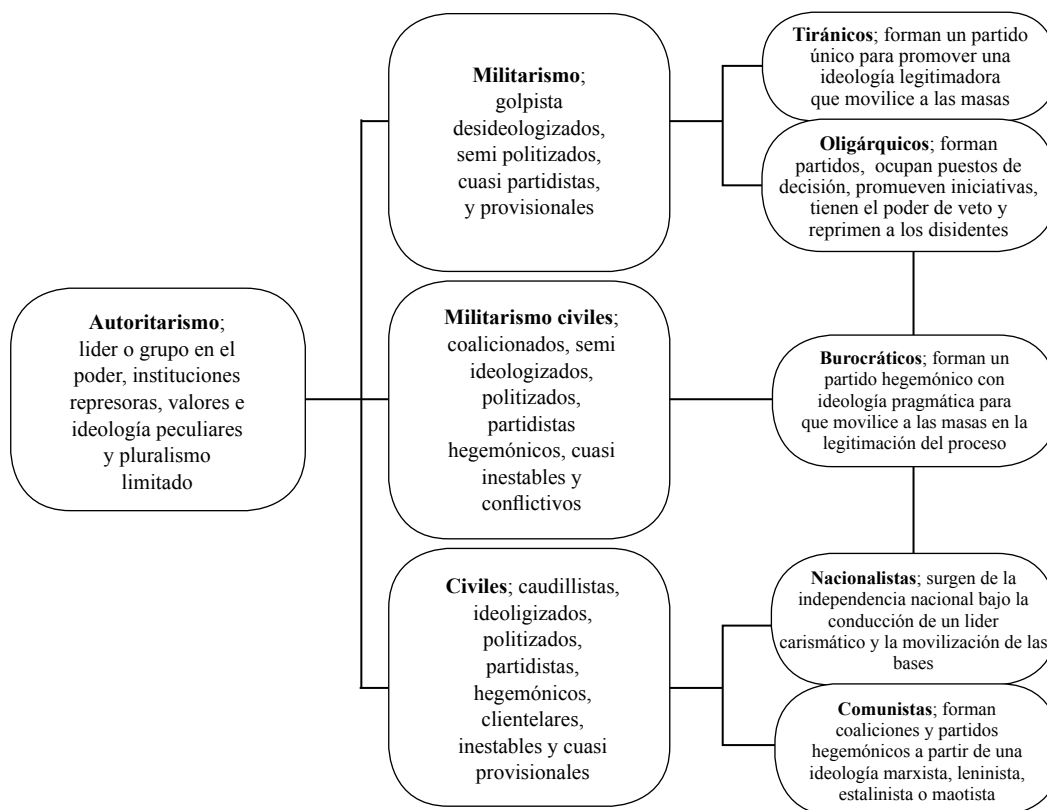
**Autoritarismo**; lider o grupo en el poder, instituciones represoras, valores e ideología peculiares y pluralismo limitado

**Militarismo**; golpista desideologizados, semi politizados, cuasi partidistas, y provisionales

**Militarismo civiles**; coalicionados, semi ideologizados, politizados, partidistas hegemónicos, cuasi inestables y conflictivos

**Civiles**; caudillistas, ideoligizados, politizados, partidistas, hegemónicos, clientelares, inestables y cuasi provisionales

**Tiránicos**; forman un partido único para promover una ideología legitimadora que movilice a las masas

**Oligárquicos**; forman partidos, ocupan puestos de decisión, promueven iniciativas, tienen el poder de veto y reprimen a los disidentes

**Burocráticos**; forman un partido hegemónico con ideología pragmática para que movilice a las masas en la legitimación del proceso

**Nacionalistas**; surgen de la independencia nacional bajo la conducción de un lider carismático y la movilización de las bases

**Comunistas**; forman coaliciones y partidos hegemónicos a partir de una ideología marxista, leninista, estalinista o maotista